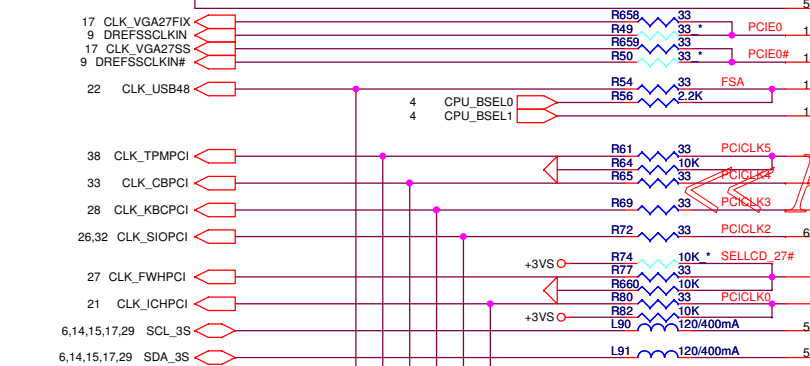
17 CLK_VGA27FIX
9 DREFSSCLKIN
17 CLK_VGA27SS
9 DREFSSCLKIN#
22 CLK_USB48
4 CPU_BSEL0
4 CPU_BSEL1
38 CLK_TPMPCI
33 CLK_CBPCI
28 CLK_KBCPCI
26,32 CLK_SIOPCI
27 CLK_FWHPCI
21 CLK_ICHPCI
6,14,15,17,29 SCL_3S
6,14,15,17,29 SDA_3S

R658 33
R49 33 *
R659 33
R50 33 *
PCIE0
PCIE0#
R54 33
R56 2.2K
FSA
R61 33
R64 10K
R65 33
PCICLK5
PCICLK4
R69 33
PCICLK3
R72 33
PCICLK2
+3VS
R74 10K *
SELLCD_27#
R77 33
R660 10K
R80 33
PCICLK0
R82 10K
+3VS
L90 120/400mA
L91 120/400mA
5
1
1
1
1
1
1
6
5
5